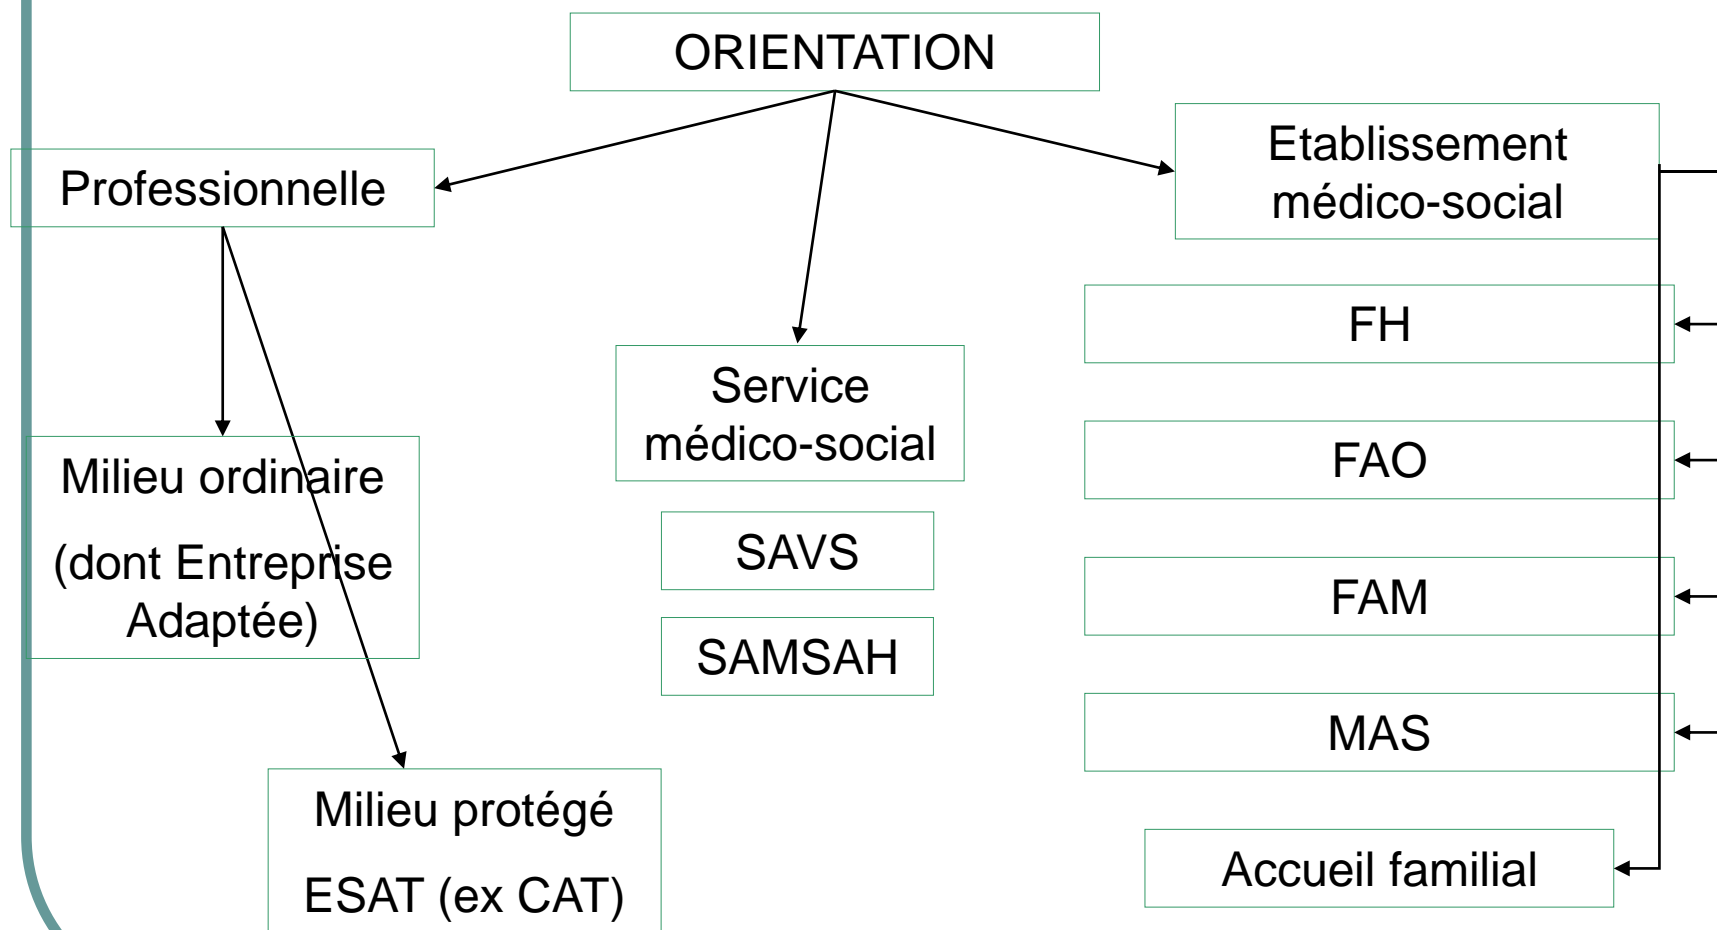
ORIENTATION

Professionnelle

Service médico-social

Etablissement médico-social

Milieu ordinaire

(dont Entreprise Adaptée)

SAVS

SAMSAH

Milieu protégé

ESAT (ex CAT)

FH

FAO

FAM

MAS

Accueil familial